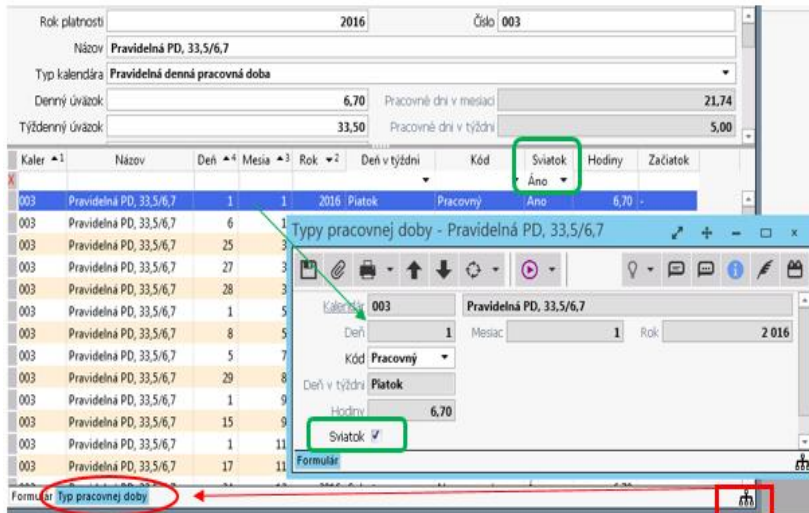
Rok platnosti 2016 Číslo 003
Názov Pravidelná PD, 33,5/6,7
Typ kalendára Pravidelná denná pracovná doba
Denný úväzok 6,70 Pracovné dni v mesiaci 21,74
Týždenný úväzok 33,50 Pracovné dni v týždni 5,00

| Kaler ▲1 | Názov | Deň ▲4 | Mesia ▲3 | Rok ▼2 | Deň v týždni | Kód | Sviatok | Hodiny | Začiatok |
|---|---|---|---|---|---|---|---|---|---|
| | | | | | | | Áno | | |
| 003 | Pravidelná PD, 33,5/6,7 | 1 | 1 | 2016 | Piatok | Pracovný | Áno | 6,70 | - |
| 003 | Pravidelná PD, 33,5/6,7 | 6 | 1 | | | | | | |
| 003 | Pravidelná PD, 33,5/6,7 | 25 | 3 | | | | | | |
| 003 | Pravidelná PD, 33,5/6,7 | 27 | 3 | | | | | | |
| 003 | Pravidelná PD, 33,5/6,7 | 28 | 3 | | | | | | |
| 003 | Pravidelná PD, 33,5/6,7 | 1 | 5 | | | | | | |
| 003 | Pravidelná PD, 33,5/6,7 | 8 | 5 | | | | | | |
| 003 | Pravidelná PD, 33,5/6,7 | 5 | 7 | | | | | | |
| 003 | Pravidelná PD, 33,5/6,7 | 29 | 8 | | | | | | |
| 003 | Pravidelná PD, 33,5/6,7 | 1 | 9 | | | | | | |
| 003 | Pravidelná PD, 33,5/6,7 | 15 | 9 | | | | | | |
| 003 | Pravidelná PD, 33,5/6,7 | 1 | 11 | | | | | | |
| 003 | Pravidelná PD, 33,5/6,7 | 17 | 11 | | | | | | |

Typy pracovnej doby - Pravidelná PD, 33,5/6,7
Kalendár 003 Pravidelná PD, 33,5/6,7
Deň 1 Mesiac 1 Rok 2 016
Kód Pracovný
Deň v týždni Piatok
Hodiny 6,70
Sviatok ✓
Formulár

Formulár Typ pracovnej doby